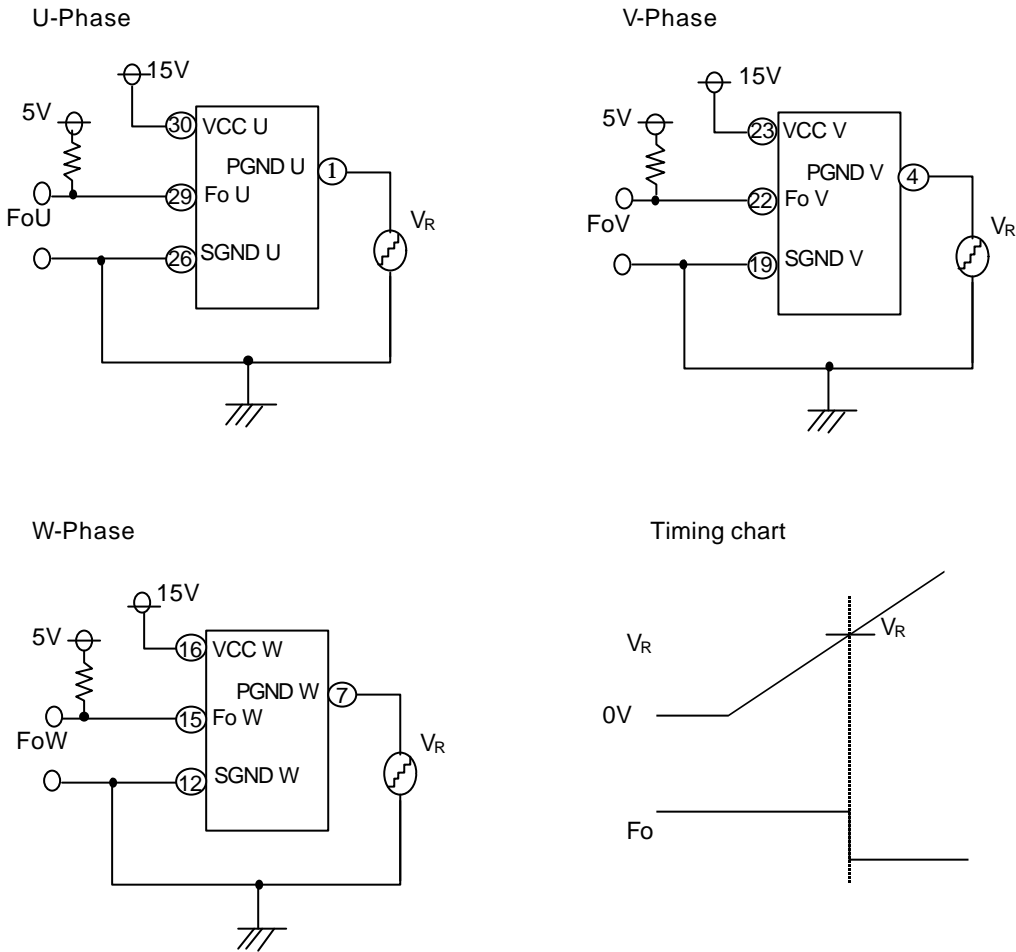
U-Phase

15V
5V
30 VCC U
PGND U 1
29 Fo U
FoU
26 SGND U
$V_R$

V-Phase

15V
5V
23 VCC V
PGND V 4
22 Fo V
FoV
19 SGND V
$V_R$

W-Phase

15V
5V
16 VCC W
PGND W 7
15 Fo W
FoW
12 SGND W
$V_R$

Timing chart

$V_R$
$V_R$
0V
Fo